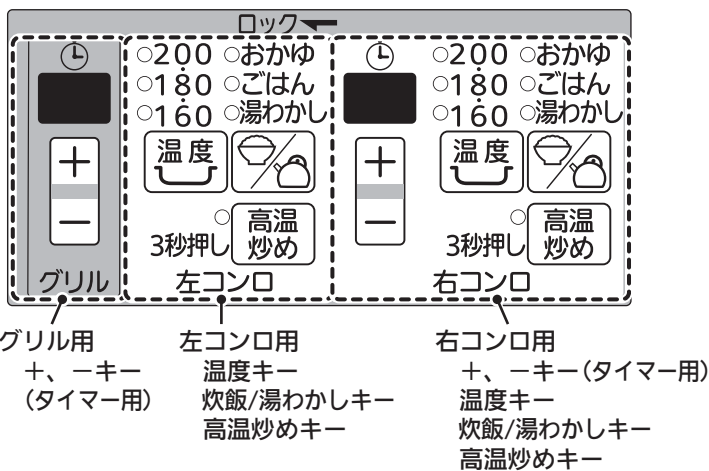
ロック

+
−
グリル

○200 ○おかゆ
○180 ○ごはん
○160 ○湯わかし
温度
○ 高温炒め
3秒押し
左コンロ

+
−
○200 ○おかゆ
○180 ○ごはん
○160 ○湯わかし
温度
○ 高温炒め
3秒押し
右コンロ

グリル用
+、−キー
(タイマー用)

左コンロ用
温度キー
炊飯/湯わかしキー
高温炒めキー

右コンロ用
+、−キー(タイマー用)
温度キー
炊飯/湯わかしキー
高温炒めキー